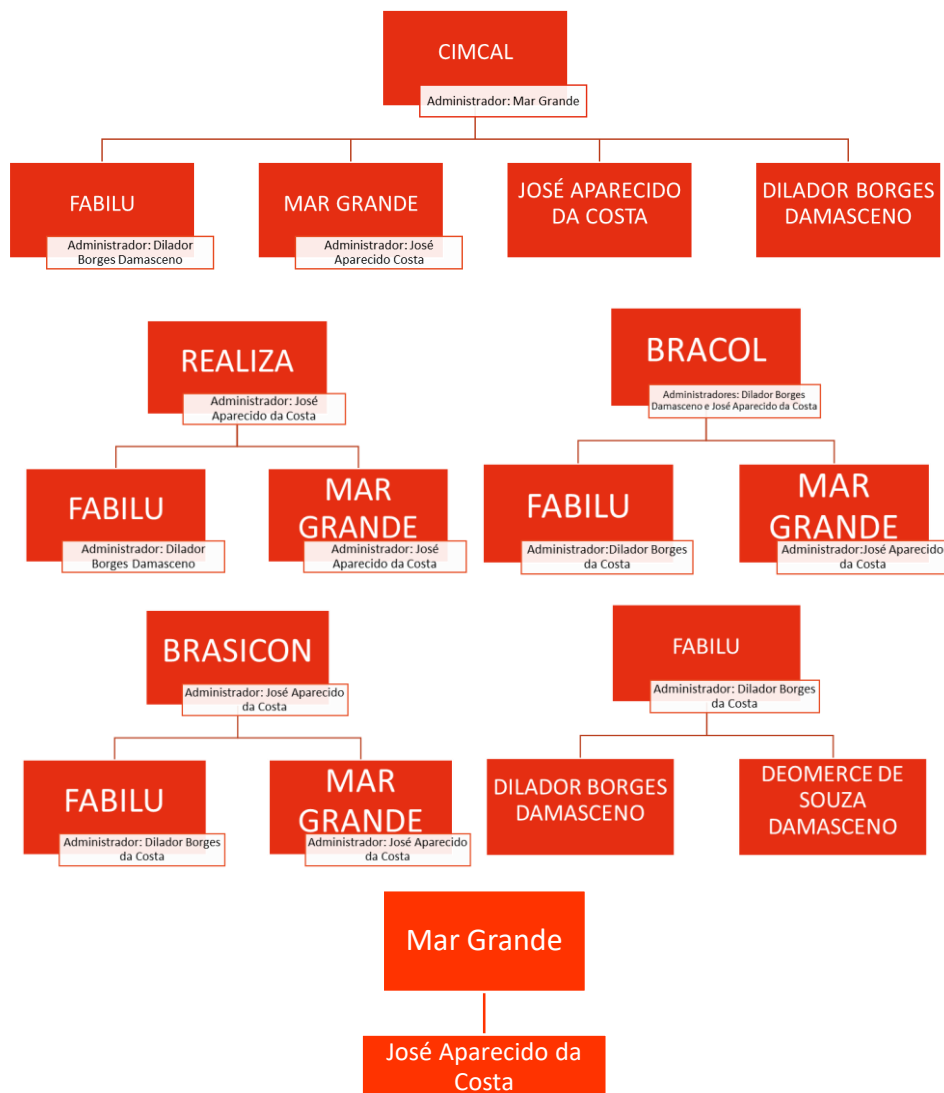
CIMCAL
Administrador: Mar Grande

FABILU
Administrador: Dilador Borges Damasceno

MAR GRANDE
Administrador: José Aparecido Costa

JOSÉ APARECIDO DA COSTA

DILADOR BORGES DAMASCENO

REALIZA
Administrador: José Aparecido da Costa

FABILU
Administrador: Dilador Borges Damasceno

MAR GRANDE
Administrador: José Aparecido da Costa

BRACOL
Administradores: Dilador Borges Damasceno e José Aparecido da Costa

FABILU
Administrador:Dilador Borges da Costa

MAR GRANDE
Administrador:José Aparecido da Costa

BRASICON
Administrador: José Aparecido da Costa

FABILU
Administrador: Dilador Borges da Costa

MAR GRANDE
Administrador: José Aparecido da Costa

FABILU
Administrador: Dilador Borges da Costa

DILADOR BORGES DAMASCENO

DEOMERCE DE SOUZA DAMASCENO

Mar Grande

José Aparecido da Costa